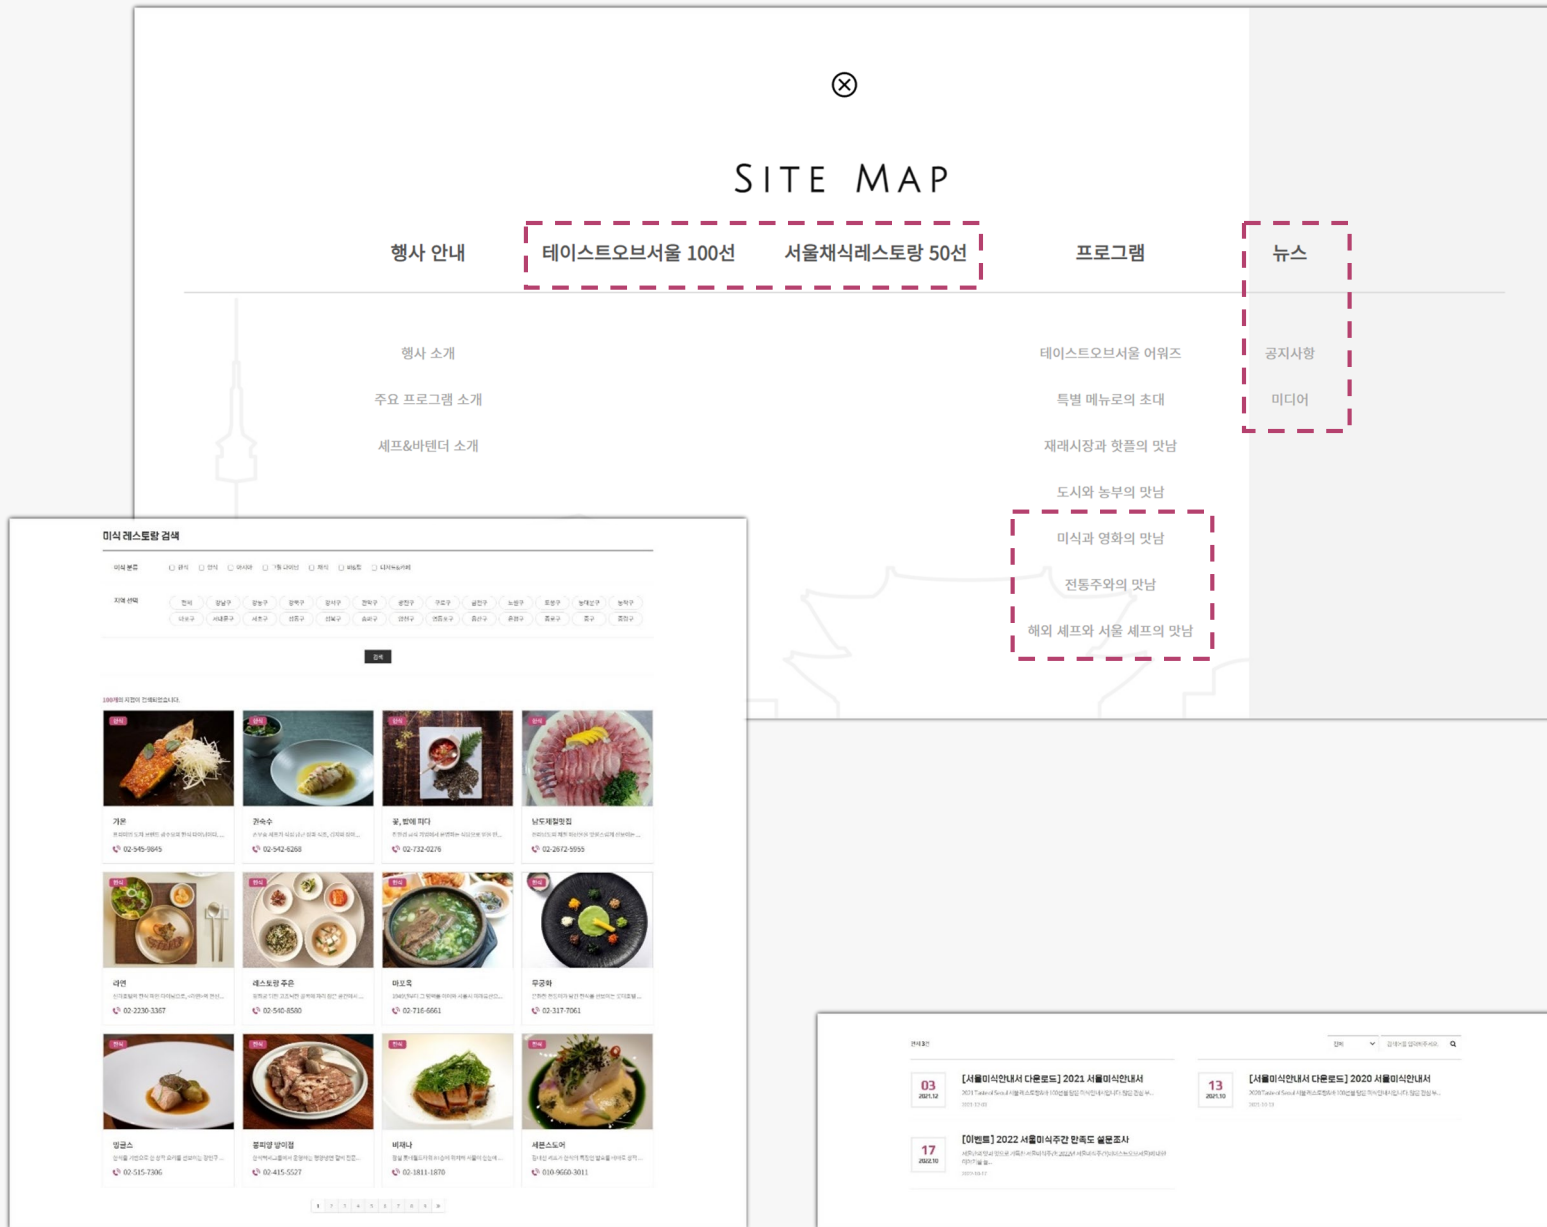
SITE MAP

행사 안내 | 테이스트오브서울 100선 | 서울채식레스토랑 50선 | 프로그램 | 뉴스

행사 소개
주요 프로그램 소개
셰프&바텐더 소개

테이스트오브서울 어워즈
특별 메뉴로의 초대
재래시장과 핫플의 맛남
도시와 농부의 맛남
미식과 영화의 맛남
전통주와의 맛남
해외 셰프와 서울 셰프의 맛남

공지사항
미디어

미식 레스토랑 검색

미식 분류
지역 선택

검색

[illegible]

가온
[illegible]
02-545-9845

권숙수
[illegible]
02-542-6268

꽃, 밥에 피다
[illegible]
02-732-0276

남도제철맛집
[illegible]
02-2672-5955

라연
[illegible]
02-2230-3367

레스토랑 주은
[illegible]
02-540-8580

마포옥
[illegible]
02-716-6661

무궁화
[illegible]
02-317-7061

밍글스
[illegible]
02-515-7306

봉피양 양의점
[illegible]
02-415-5527

비채나
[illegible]
02-1811-1870

세븐스도어
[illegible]
010-9660-3011

03
2021.12
[서울미식안내서 다운로드] 2021 서울미식안내서
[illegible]

13
2021.10
[서울미식안내서 다운로드] 2020 서울미식안내서
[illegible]

17
2022.10
[이벤트] 2022 서울미식주간 만족도 설문조사
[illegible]